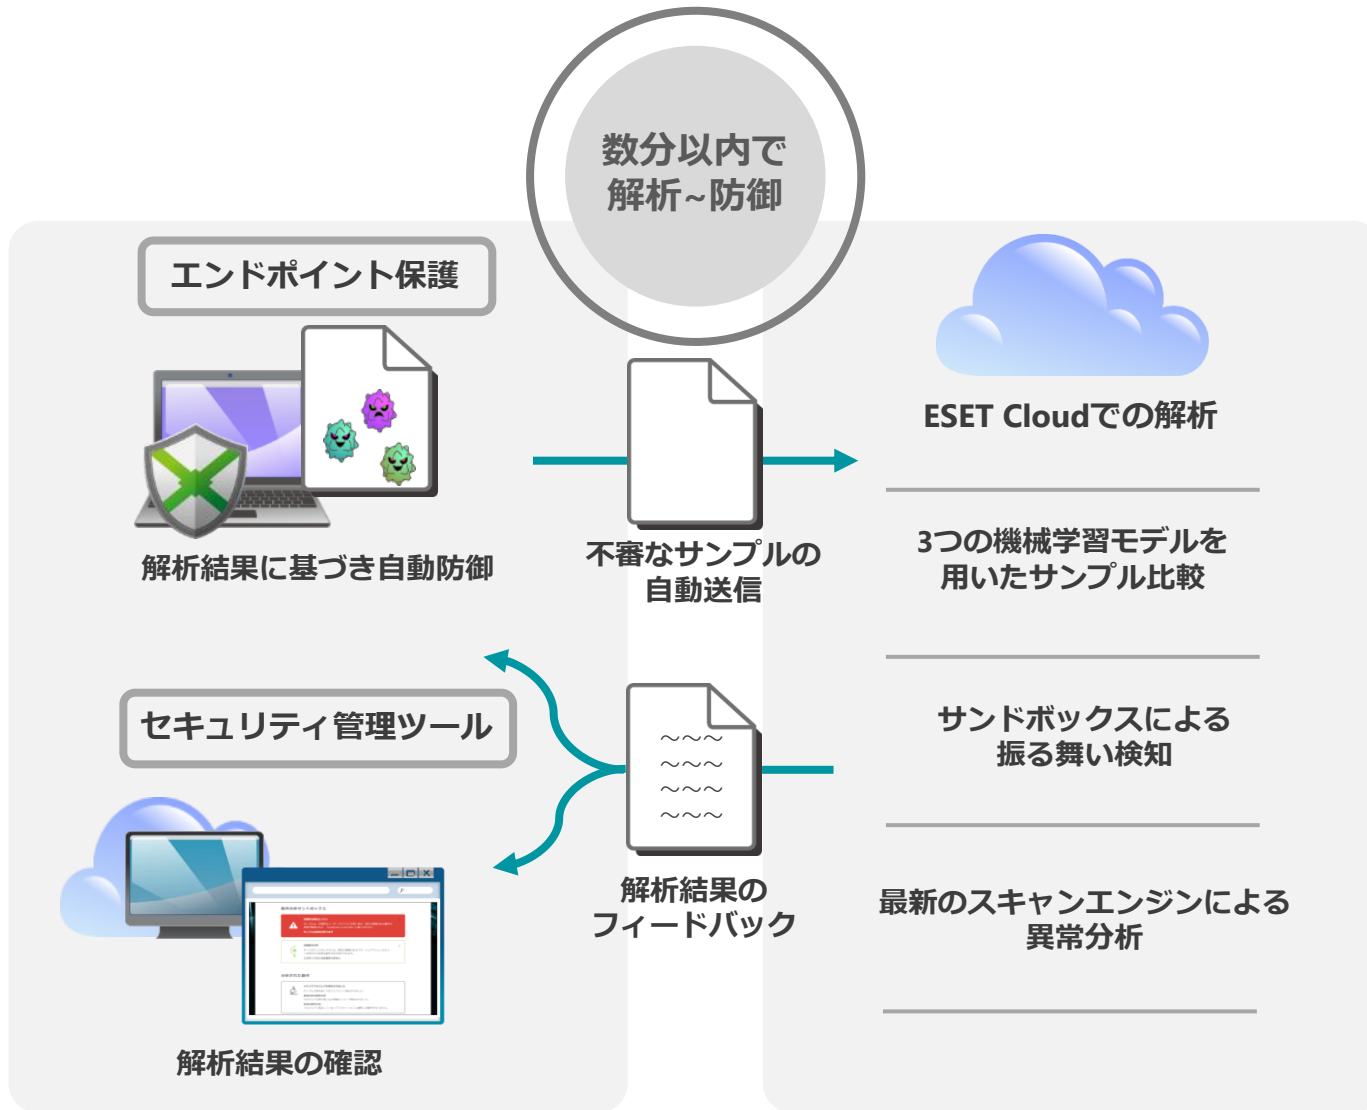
数分以内で
解析~防御

エンドポイント保護

解析結果に基づき自動防御

不審なサンプルの
自動送信

ESET Cloudでの解析

3つの機械学習モデルを
用いたサンプル比較

セキュリティ管理ツール

サンドボックスによる
振る舞い検知

解析結果の
フィードバック

最新のスキャンエンジンによる
異常分析

解析結果の確認